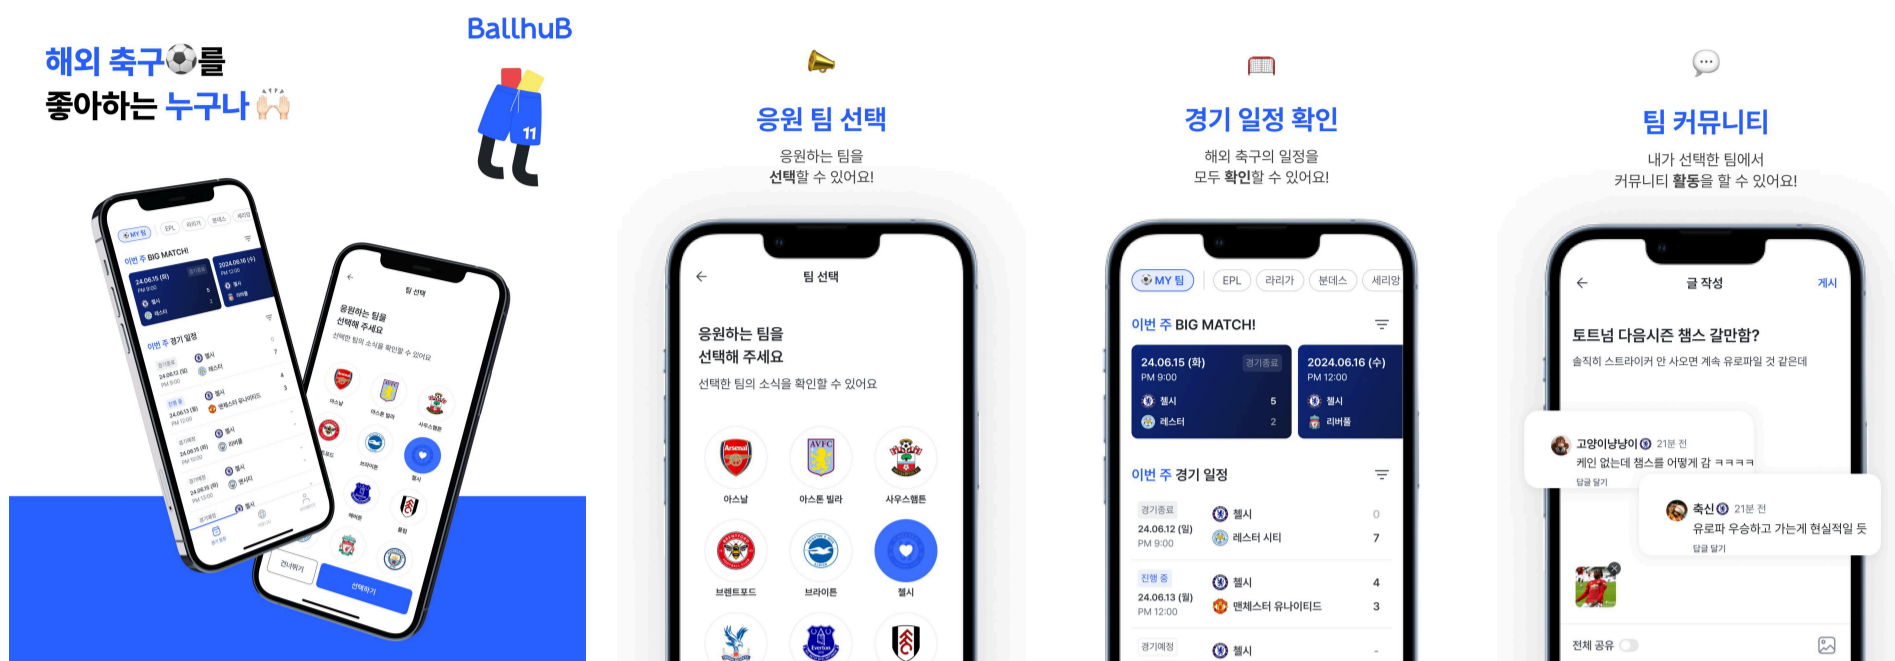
해외 축구⚽를
좋아하는 누구나

BallhuB

응원 팀 선택
응원하는 팀을
선택할 수 있어요!

팀 선택
응원하는 팀을
선택해 주세요
선택한 팀의 소식을 확인할 수 있어요
아스날 아스톤 빌라 사우스햄튼
브렌트포드 브라이튼 첼시

경기 일정 확인
해외 축구의 일정을
모두 확인할 수 있어요!

MY 팀 EPL 라리가 분데스 세리에
이번 주 BIG MATCH!
24.06.15 (화) 경기종료 PM 9:00 첼시 5 레스터 2
2024.06.16 (수) PM 12:00 첼시 리버풀
이번 주 경기 일정
경기종료 24.06.12 (월) PM 9:00 첼시 0 레스터 시티 7
진행 중 24.06.13 (월) PM 12:00 첼시 4 맨체스터 유나이티드 3
경기예정 첼시 -

팀 커뮤니티
내가 선택한 팀에서
커뮤니티 활동을 할 수 있어요!

글 작성 게시
토트넘 다음시즌 챔스 갈만함?
솔직히 스트라이커 안 사오면 계속 유로파일 것 같은데
고양이냥냥이 21분 전
케인 없는데 챔스를 어떻게 감 ㅋㅋㅋㅋ
답글 달기
축신 21분 전
유로파 우승하고 가는게 현실적일 듯
답글 달기
전체 공유